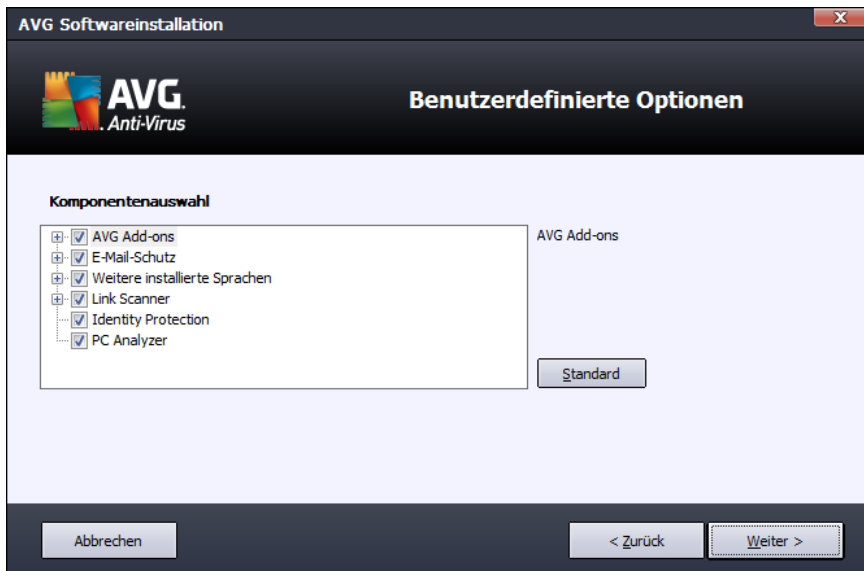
AVG Softwareinstallation

AVG. Anti-Virus

Benutzerdefinierte Optionen

Komponentenauswahl

AVG Add-ons
E-Mail-Schutz
Weitere installierte Sprachen
Link Scanner
Identity Protection
PC Analyzer

AVG Add-ons

Standard

Abbrechen

< Zurück

Weiter >